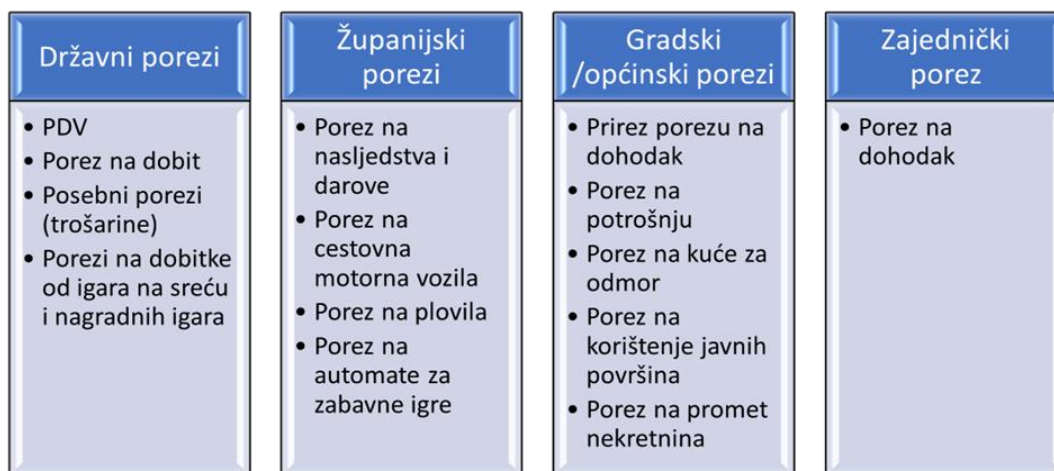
Državni porezi

• PDV
• Porez na dobit
• Posebni porezi (trošarine)
• Porezi na dobitke od igara na sreću i nagradnih igara

Županijski porezi

• Porez na nasljedstva i darove
• Porez na cestovna motorna vozila
• Porez na plovila
• Porez na automate za zabavne igre

Gradski /općinski porezi

• Prirez porezu na dohodak
• Porez na potrošnju
• Porez na kuće za odmor
• Porez na korištenje javnih površina
• Porez na promet nekretnina

Zajednički porez

• Porez na dohodak